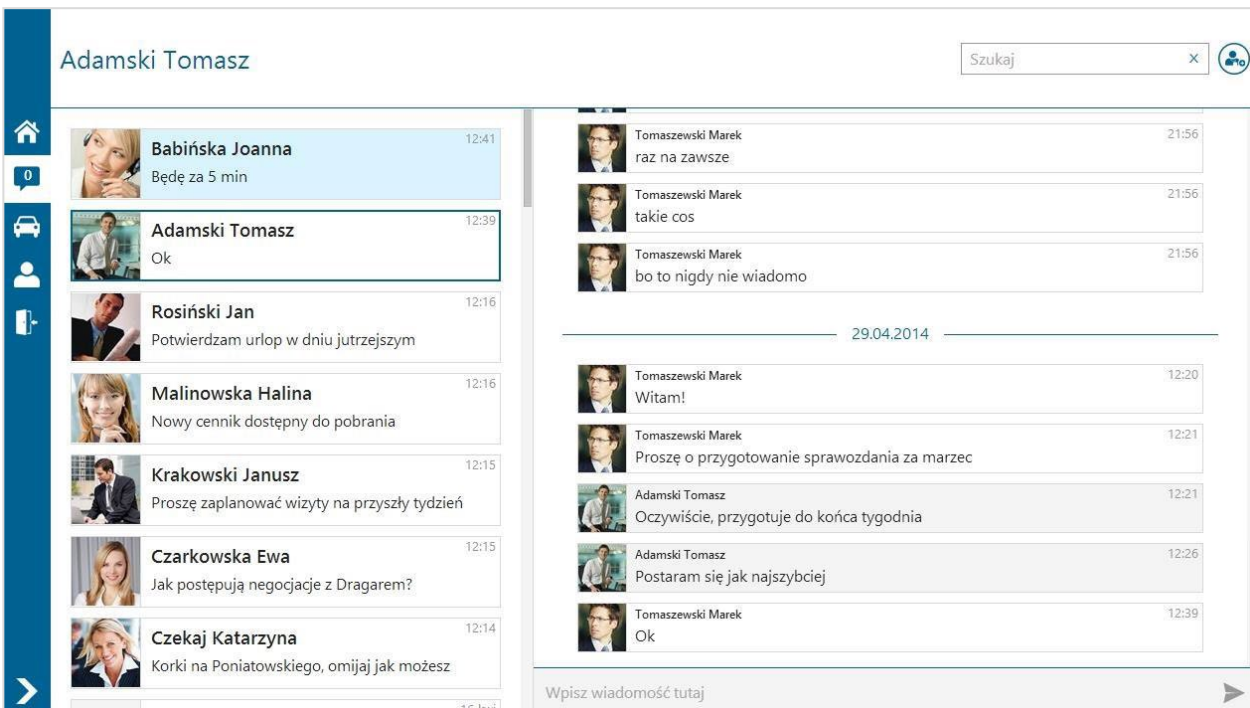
Adamski Tomasz

Szukaj ×

0

Babińska Joanna
12:41
Będę za 5 min

Adamski Tomasz
12:39
Ok

Rosiński Jan
12:16
Potwierdzam urlop w dniu jutrzejszym

Malinowska Halina
12:16
Nowy cennik dostępny do pobrania

Krakowski Janusz
12:15
Proszę zaplanować wizyty na przyszły tydzień

Czarkowska Ewa
12:15
Jak postępują negocjacje z Dragarem?

Czekaj Katarzyna
12:14
Korki na Poniatowskiego, omijaj jak możesz

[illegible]

Tomaszewski Marek
21:56
raz na zawsze

Tomaszewski Marek
21:56
takie cos

Tomaszewski Marek
21:56
bo to nigdy nie wiadomo

29.04.2014

Tomaszewski Marek
12:20
Witam!

Tomaszewski Marek
12:21
Proszę o przygotowanie sprawozdania za marzec

Adamski Tomasz
12:21
Oczywiście, przygotuje do końca tygodnia

Adamski Tomasz
12:26
Postaram się jak najszybciej

Tomaszewski Marek
12:39
Ok

Wpisz wiadomość tutaj